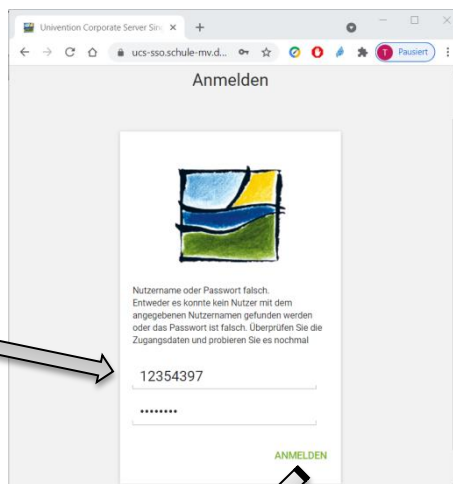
Univention Corporate Server Sin ×

ucs-sso.schule-mv.d...

T Pausiert

Anmelden

Nutzername oder Passwort falsch.
Entweder es konnte kein Nutzer mit dem angegebenen Nutzernamen gefunden werden oder das Passwort ist falsch. Überprüfen Sie die Zugangsdaten und probieren Sie es nochmal

12354397

••••••••

ANMELDEN